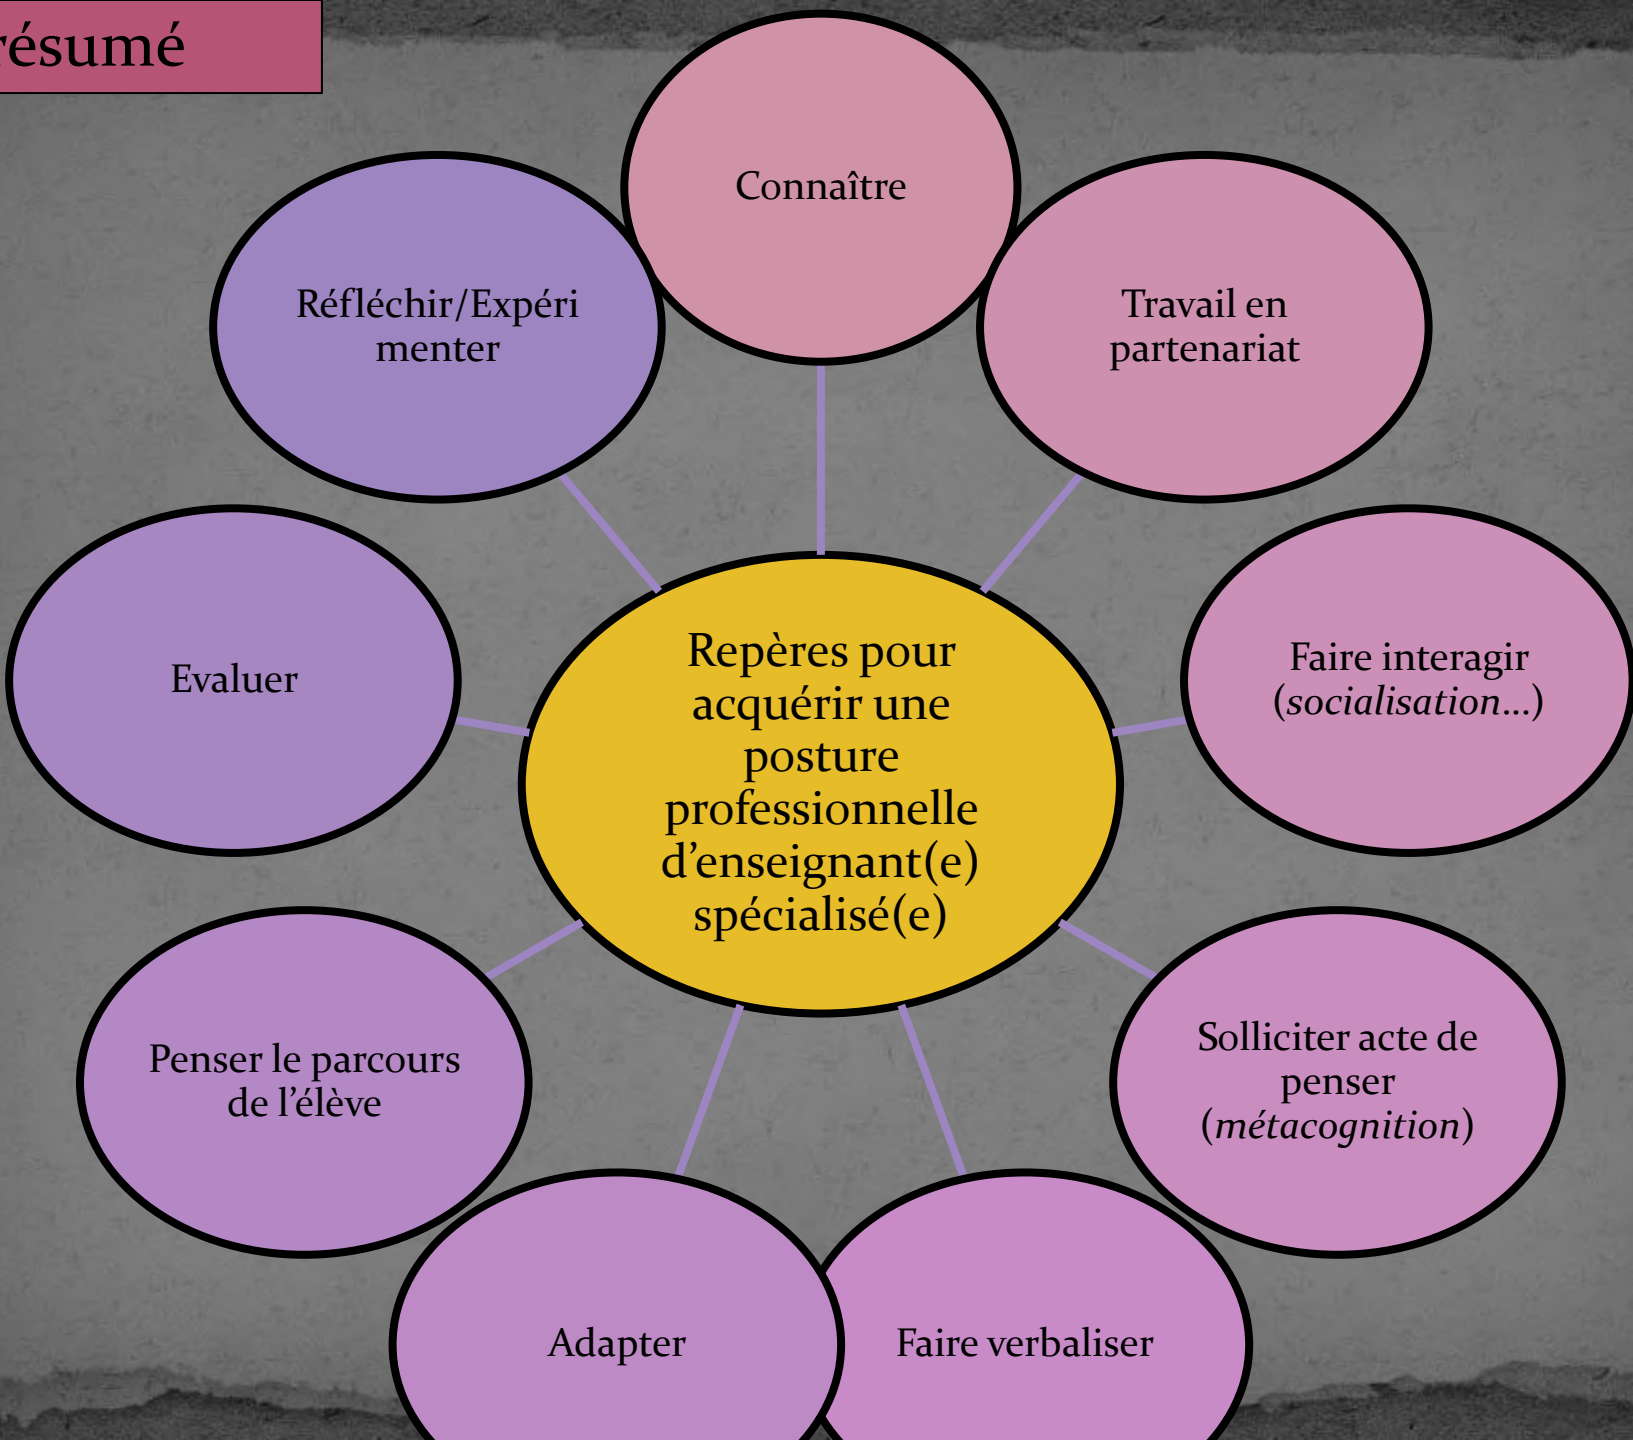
résumé

Repères pour acquérir une posture professionnelle d'enseignant(e) spécialisé(e)

Connaître

Travail en partenariat

Faire interagir (*socialisation…*)

Solliciter acte de penser (*métacognition*)

Faire verbaliser

Adapter

Penser le parcours de l'élève

Evaluer

Réfléchir/Expérimenter